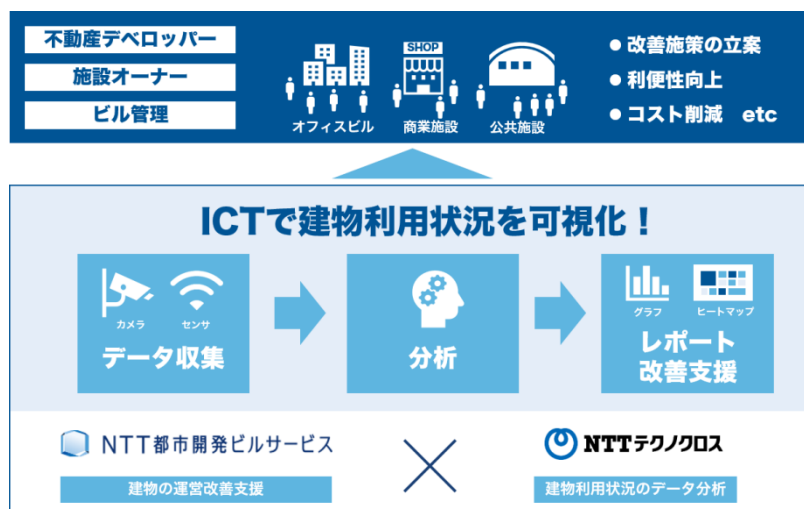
不動産デベロッパー
施設オーナー
ビル管理

SHOP
オフィスビル
商業施設
公共施設

● 改善施策の立案
● 利便性向上
● コスト削減 etc

ICTで建物利用状況を可視化！

カメラ
センサ
データ収集

分析

グラフ
ヒートマップ
レポート
改善支援

NTT都市開発ビルサービス
建物の運営改善支援

NTTテクノクロス
建物利用状況のデータ分析